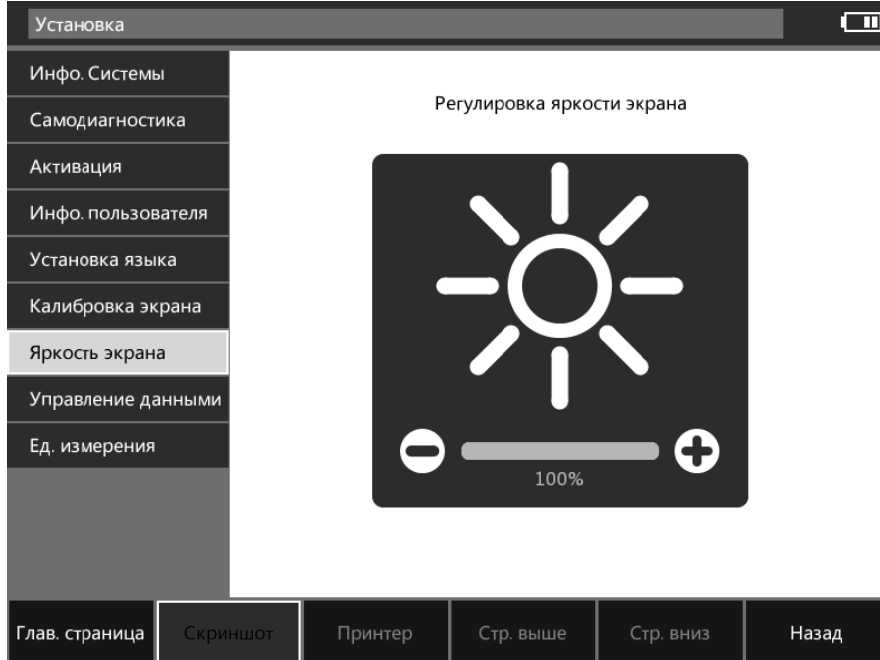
Установка

Инфо. Системы
Самодиагностика
Активация
Инфо. пользователя
Установка языка
Калибровка экрана
Яркость экрана
Управление данными
Ед. измерения

Регулировка яркости экрана

100%

Глав. страница | Скриншот | Принтер | Стр. выше | Стр. вниз | Назад